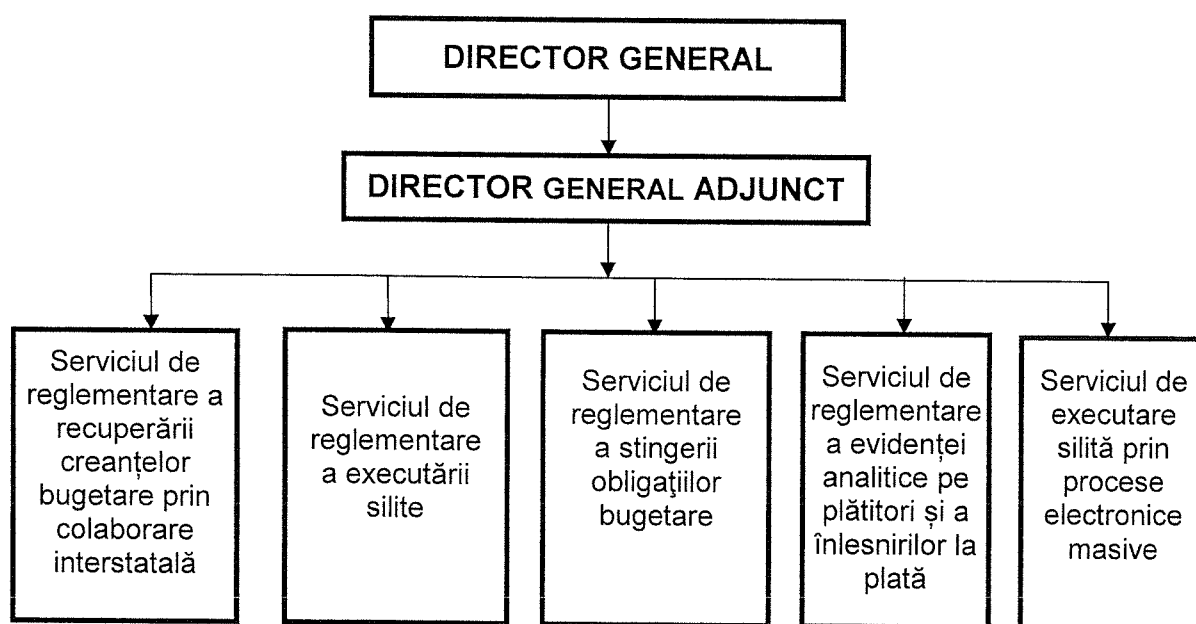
DIRECTOR GENERAL

DIRECTOR GENERAL ADJUNCT

Serviciul de reglementare a recuperării creanțelor bugetare prin colaborare interstatală

Serviciul de reglementare a executării silite

Serviciul de reglementare a stingerii obligaţiilor bugetare

Serviciul de reglementare a evidenței analitice pe plătitori și a înlesnirilor la plată

Serviciul de executare silită prin procese electronice masive